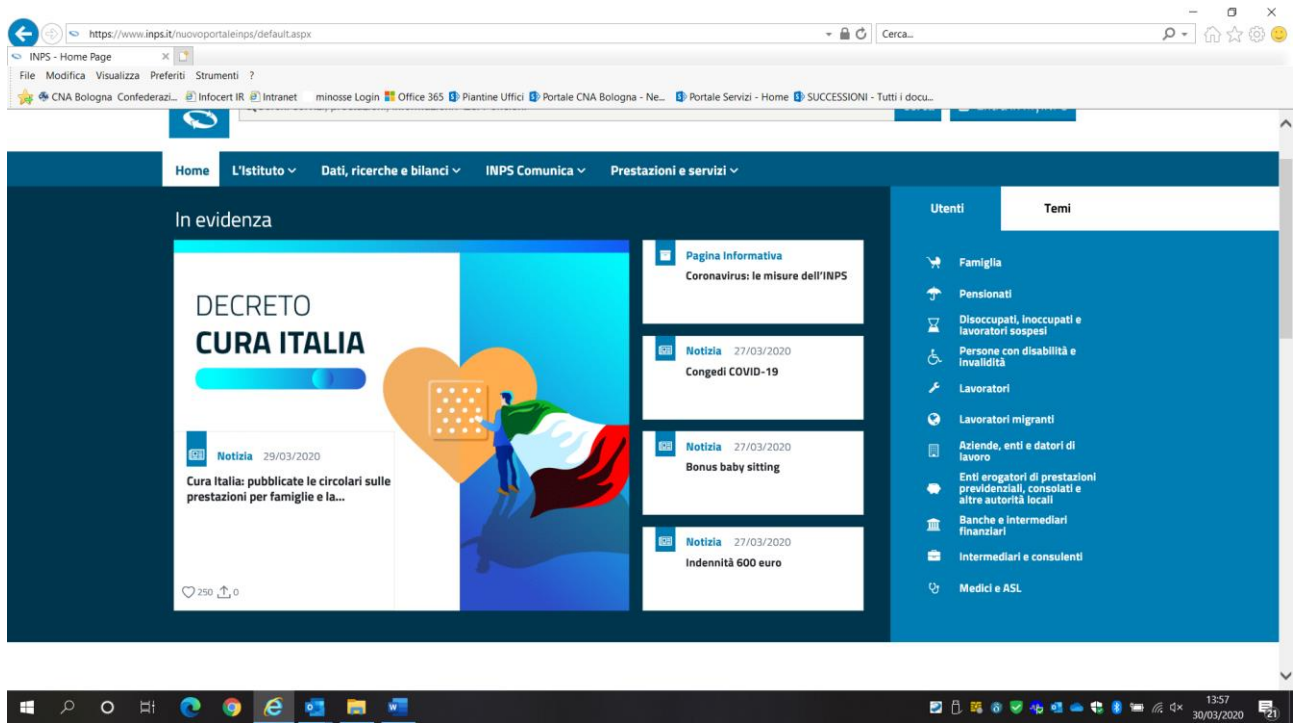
https://www.inps.it/nuovoportaleinps/default.aspx
Cerca...
INPS - Home Page
File Modifica Visualizza Preferiti Strumenti ?
CNA Bologna Confederazi... Infocert IR Intranet minosse Login Office 365 Piantine Uffici Portale CNA Bologna - Ne... Portale Servizi - Home SUCCESSIONI - Tutti i docu...

Home L'Istituto Dati, ricerche e bilanci INPS Comunica Prestazioni e servizi

In evidenza

DECRETO
CURA ITALIA

Notizia 29/03/2020
Cura Italia: pubblicate le circolari sulle prestazioni per famiglie e la...

250 0

Pagina Informativa
Coronavirus: le misure dell'INPS

Notizia 27/03/2020
Congedi COVID-19

Notizia 27/03/2020
Bonus baby sitting

Notizia 27/03/2020
Indennità 600 euro

Utenti Temi

Famiglia
Pensionati
Disoccupati, inoccupati e lavoratori sospesi
Persone con disabilità e invalidità
Lavoratori
Lavoratori migranti
Aziende, enti e datori di lavoro
Enti erogatori di prestazioni previdenziali, consolati e altre autorità locali
Banche e intermediari finanziari
Intermediari e consulenti
Medici e ASL

13:57
30/03/2020
21